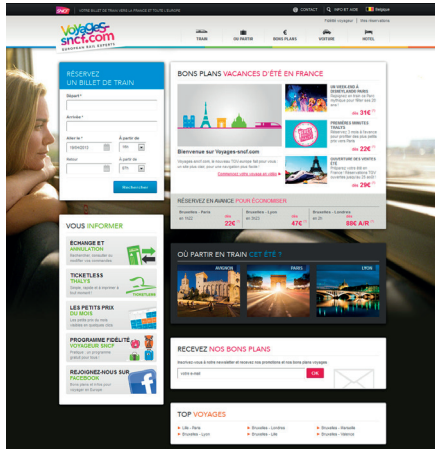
VOTRE AGENCE DE TRAIN VERS LA FRANCE ET TOUTE L'EUROPE | CONTACT | INFO ET AIDE | Belgique

Voyages-sncf.com
EUROPEAN RAIL EXPERTS

Vos voyages | Mes réservations

TRAIN | OÙ PARTIR | BONS PLANS | VOYAGE | HÔTEL

RÉSERVEZ UN BILLET DE TRAIN

Départ *
Arrivée *
Aller le * | À partir de
Retour | À partir de

Rechercher

BONS PLANS VACANCES D'ÉTÉ EN FRANCE

Bienvenue sur Voyages-sncf.com

dès 31€
dès 22€
dès 29€

RÉSERVEZ EN AVANCE POUR ÉCONOMISER

Bruxelles - Paris dès 22€
Bruxelles - Lyon dès 47€
Bruxelles - Londres dès 88€ A/R

VOUS INFORMER

ÉCHANGE ET ANNULATION

TICKETLESS THALYS

LES PETITS PRIX DU MOIS

PROGRAMME FIDÉLITÉ VOYAGEUR SNCF

REJOIGNEZ-NOUS SUR FACEBOOK

OÙ PARTIR EN TRAIN CET ÉTÉ ?

AVIGNON | PARIS | LYON

RECEVEZ NOS BONS PLANS

votre e-mail
OK

TOP VOYAGES

Lille - Paris
Bruxelles - Lyon
Bruxelles - Londres
Bruxelles - Lille
Bruxelles - Marseille
Bruxelles - Valence